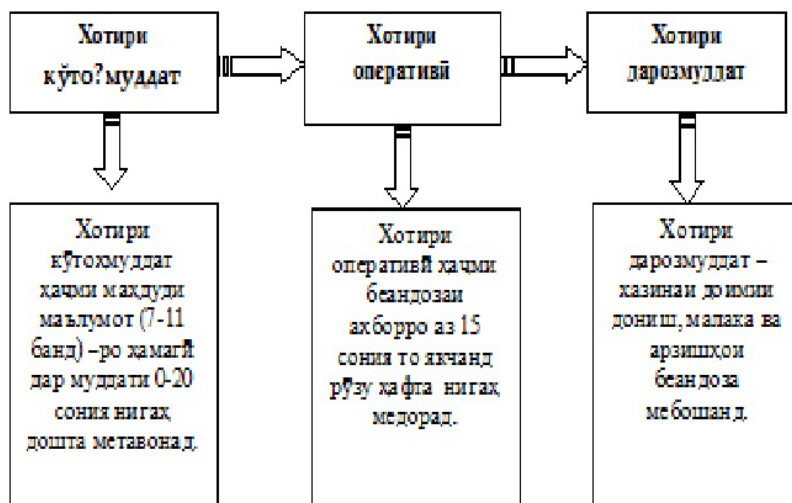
Хотири кўто?муддат

Хотири оперативӣ

Хотири дарозмуддат

Хотири кўтохмуддат хаҷми маҳдуди маълумот (7-11 банд) –ро ҳамагӣ дар муддати 0-20 сония нигаҳ дошта метавонад.

Хотири оперативӣ ҳаҷми беандозаи ахборро аз 15 сония то якчанд рўзу ҳафта нигаҳ медорад.

Хотири дарозмуддат – хазинаи доимии дониш, малака ва арзишҳои беандоза мебошанд.